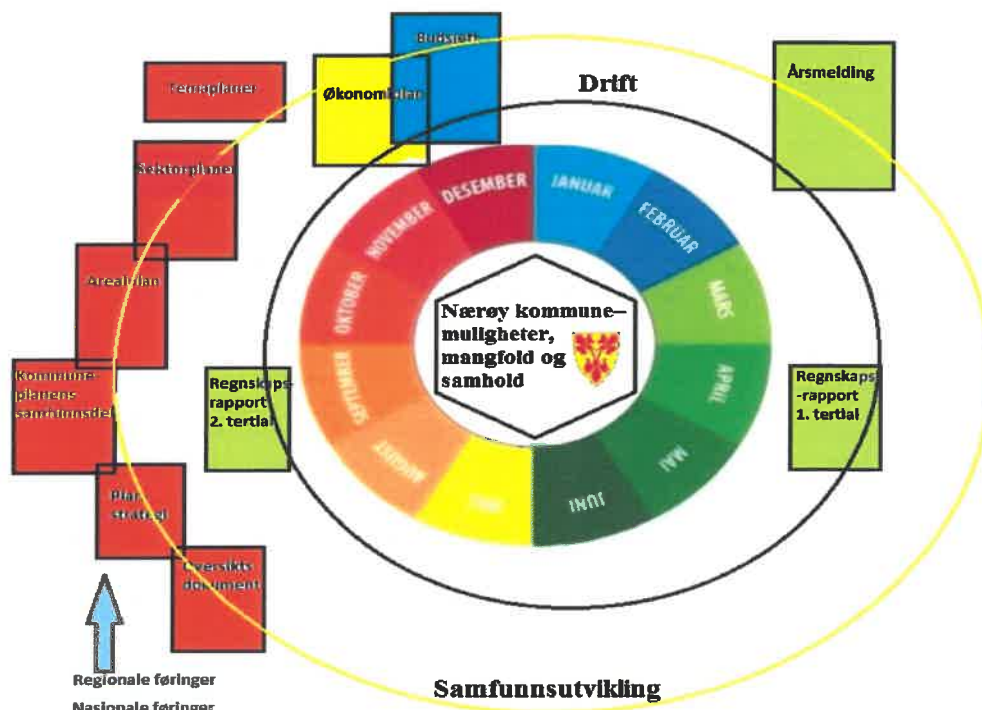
Budsjett

Temaplaner

Økonomiplan

Drift

Årsmelding

Sektorplaner

DESEMBER

JANUAR

NOVEMBER

FEBRUAR

Arealplan

OKTOBER

MARS

Nærøy kommune– muligheter, mangfold og samhold

Kommuneplanens samfunnsdel

SEPTEMBER

APRIL

Regnskapsrapport 2. tertial

Regnskaps-rapport 1. tertial

AUGUST

MAI

JULI

JUNI

Planstrategi

Oversiktsdokument

Regionale føringer

Nasjonale føringer

Samfunnsutvikling